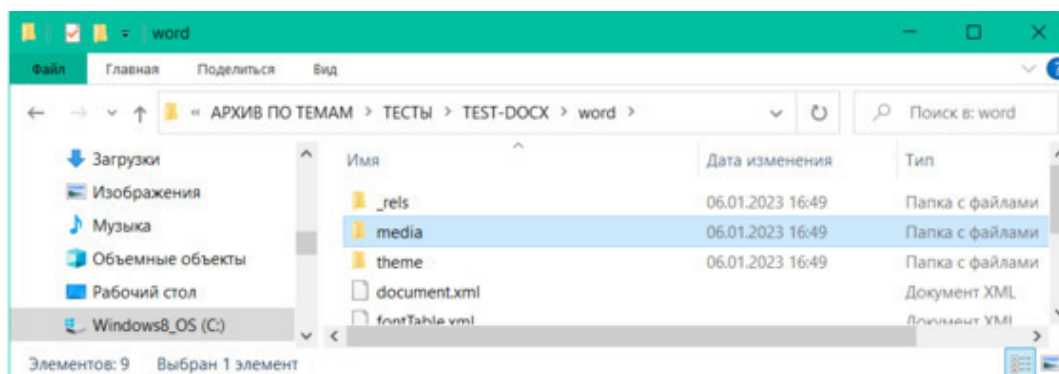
word

Файл Главная Поделиться Вид

« АРХИВ ПО ТЕМАМ > ТЕСТЫ > TEST-DOCX > word >

Поиск в: word

Загрузки
Изображения
Музыка
Объемные объекты
Рабочий стол
Windows8_OS (C:)

| Имя | Дата изменения | Тип |
|---|---|---|
| _rels | 06.01.2023 16:49 | Папка с файлами |
| media | 06.01.2023 16:49 | Папка с файлами |
| theme | 06.01.2023 16:49 | Папка с файлами |
| document.xml | | Документ XML |
| fontTable.xml | | Документ XML |

Элементов: 9 Выбран 1 элемент